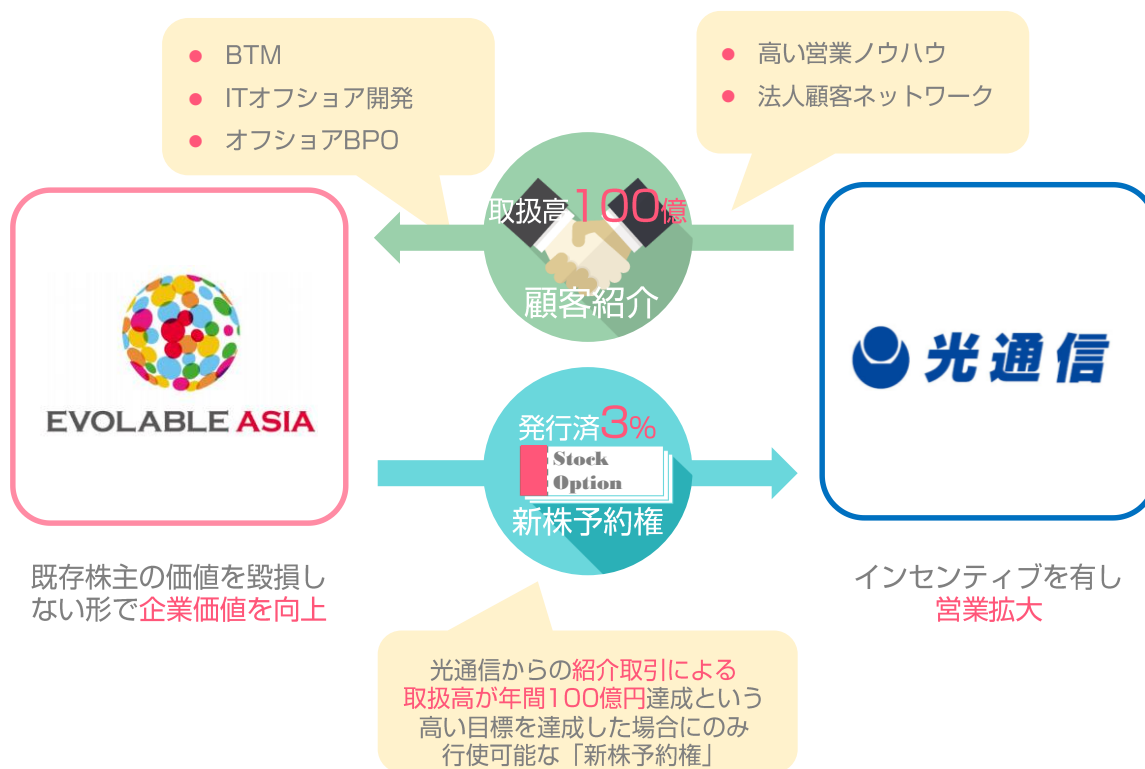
BTM
ITオフショア開発
オフショアBPO

高い営業ノウハウ
法人顧客ネットワーク

取扱高100億
顧客紹介

EVOLABLE ASIA

光通信

発行済3%
Stock Option
新株予約権

既存株主の価値を毀損しない形で企業価値を向上

インセンティブを有し営業拡大

光通信からの紹介取引による取扱高が年間100億円達成という高い目標を達成した場合にのみ行使可能な「新株予約権」